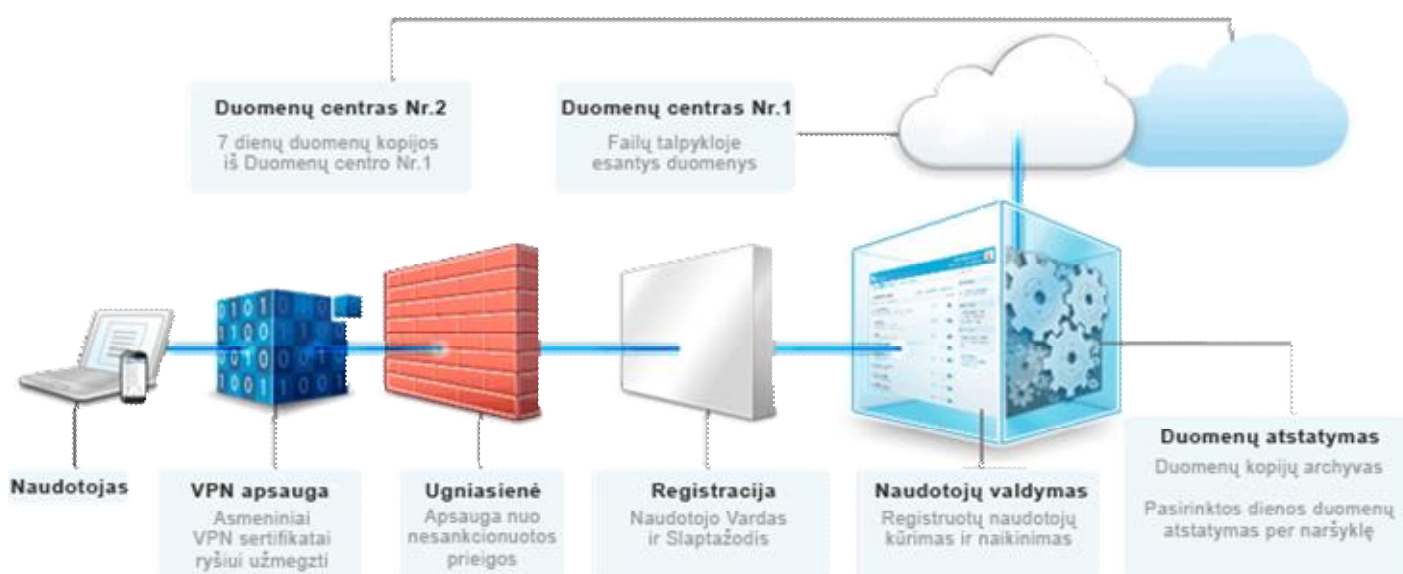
Duomenų centras Nr.2
7 dienų duomenų kopijos iš Duomenų centro Nr.1

Duomenų centras Nr.1
Failų talpykloje esantys duomenys

Naudotojas

VPN apsauga
Asmeniniai VPN sertifikatai ryšiui užmegzti

Ugniasienė
Apsauga nuo nesankcionuotos prieigos

Registracija
Naudotojo Vardas ir Slaptažodis

Naudotojų valdymas
Registruotų naudotojų kūrimas ir naikinimas

Duomenų atstatymas
Duomenų kopijų archyvas

Pasirinktos dienos duomenų atstatymas per naršyklę